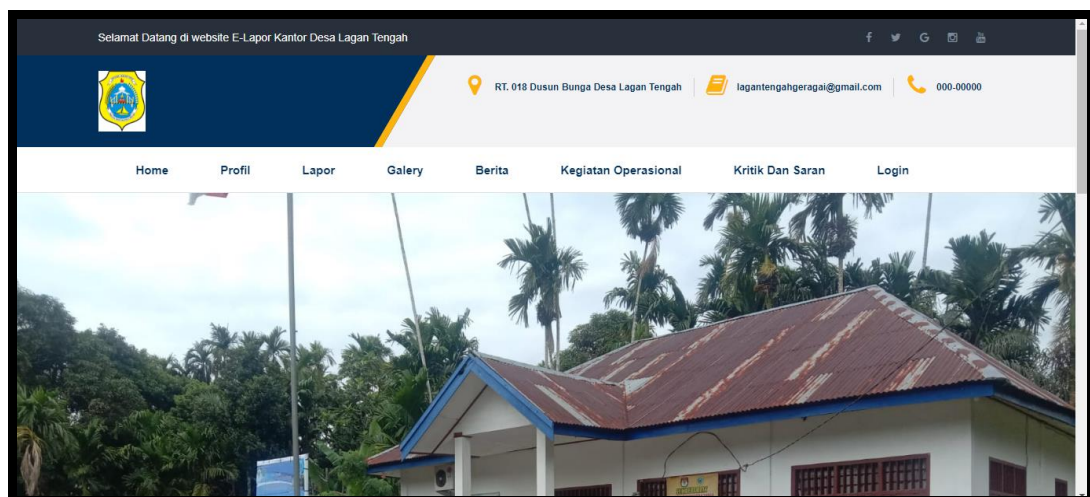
Selamat Datang di website E-Lapor Kantor Desa Lagan Tengah

RT. 018 Dusun Bunga Desa Lagan Tengah

lagantengahgeragai@gmail.com

000-00000

Home Profil Lapor Galery Berita Kegiatan Operasional Kritik Dan Saran Login